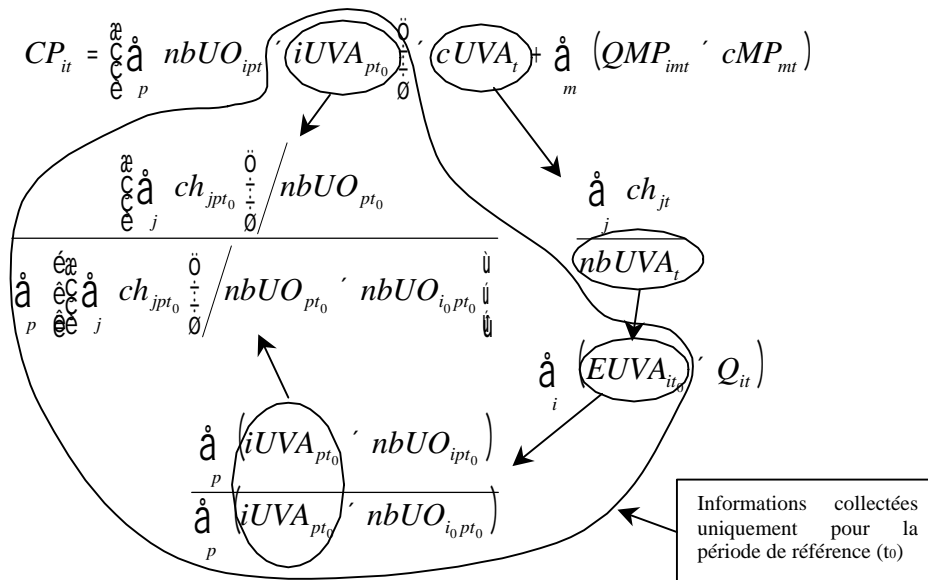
$CP_{it} = \left( \sum_{p} nbUO_{ipt} \times iUVA_{pt_0} \right) \times cUVA_t + \sum_{m} \left( QMP_{imt} \times cMP_{mt} \right)$

$\frac{\left( \sum_{j} ch_{jpt_0} \right) / nbUO_{pt_0}}{\sum_{p} \left[ \left( \sum_{j} ch_{jpt_0} \right) / nbUO_{pt_0} \times nbUO_{i_0 pt_0} \right]}$

$\frac{\sum_{j} ch_{jt}}{nbUVA_t}$

$\sum_{i} \left( EUVA_{it_0} \times Q_{it} \right)$

$\frac{\sum_{p} \left( iUVA_{pt_0} \times nbUO_{ipt_0} \right)}{\sum_{p} \left( iUVA_{pt_0} \times nbUO_{i_0 pt_0} \right)}$

Informations collectées uniquement pour la période de référence (t0)